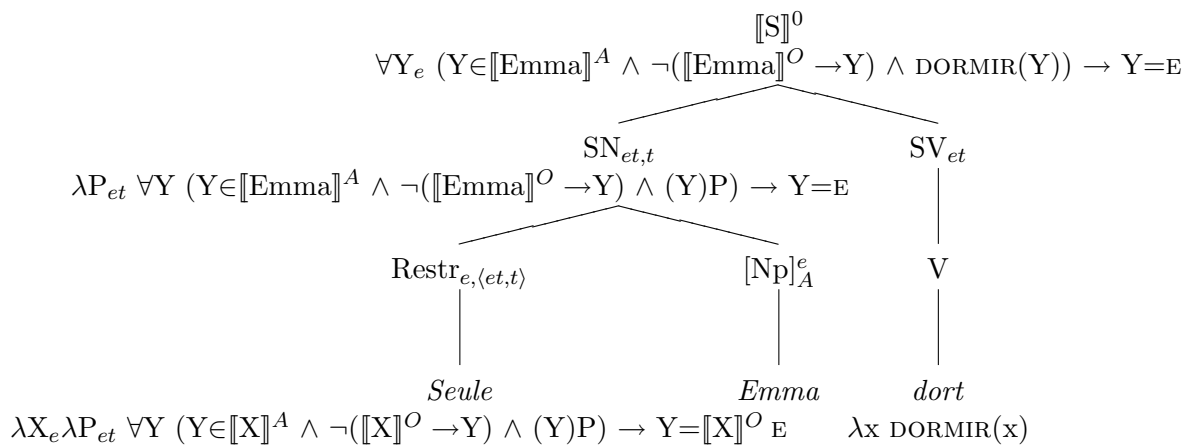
$[\![\mathrm{S}]\!]^0$
$\forall \mathrm{Y}_e\ (\mathrm{Y} \in [\![\mathrm{Emma}]\!]^A \wedge \neg([\![\mathrm{Emma}]\!]^O \rightarrow \mathrm{Y}) \wedge \textsc{dormir}(\mathrm{Y})) \rightarrow \mathrm{Y}=\textsc{e}$

$\mathrm{SN}_{et,t}$
$\lambda \mathrm{P}_{et}\ \forall \mathrm{Y}\ (\mathrm{Y} \in [\![\mathrm{Emma}]\!]^A \wedge \neg([\![\mathrm{Emma}]\!]^O \rightarrow \mathrm{Y}) \wedge (\mathrm{Y})\mathrm{P}) \rightarrow \mathrm{Y}=\textsc{e}$

$\mathrm{SV}_{et}$

$\mathrm{Restr}_{e,\langle et,t\rangle}$

$[\mathrm{Np}]^e_A$

V

*Seule*
$\lambda \mathrm{X}_e \lambda \mathrm{P}_{et}\ \forall \mathrm{Y}\ (\mathrm{Y} \in [\![\mathrm{X}]\!]^A \wedge \neg([\![\mathrm{X}]\!]^O \rightarrow \mathrm{Y}) \wedge (\mathrm{Y})\mathrm{P}) \rightarrow \mathrm{Y}=[\![\mathrm{X}]\!]^O\ \textsc{e}$

*Emma*

*dort*
$\lambda \textsc{x}\ \textsc{dormir}(\mathrm{x})$